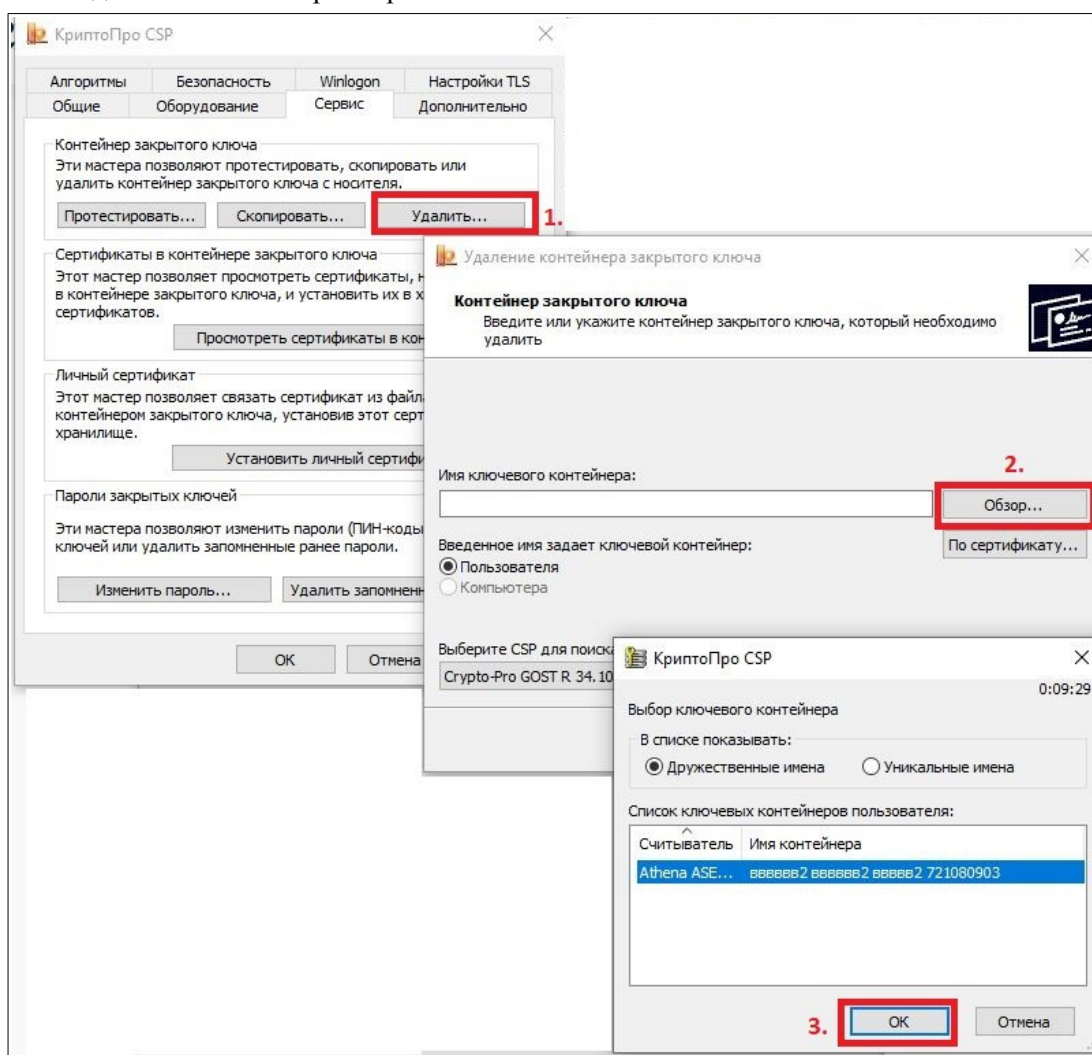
КриптоПро CSP

Алгоритмы | Безопасность | Winlogon | Настройки TLS
Общие | Оборудование | Сервис | Дополнительно

Контейнер закрытого ключа
Эти мастера позволяют протестировать, скопировать или удалить контейнер закрытого ключа с носителя.

Протестировать... | Скопировать... | Удалить... 1.

Сертификаты в контейнере закрытого ключа
Этот мастер позволяет просмотреть сертификаты, н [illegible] в контейнере закрытого ключа, и установить их в х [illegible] сертификатов.

Просмотреть сертификаты в кон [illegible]

Личный сертификат
Этот мастер позволяет связать сертификат из файла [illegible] контейнером закрытого ключа, установив этот серт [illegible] хранилище.

Установить личный сертифи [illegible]

Пароли закрытых ключей
Эти мастера позволяют изменить пароли (ПИН-коды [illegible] ключей или удалить запомненные ранее пароли.

Изменить пароль... | Удалить запомненн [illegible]

ОК | Отмена

Удаление контейнера закрытого ключа

Контейнер закрытого ключа
Введите или укажите контейнер закрытого ключа, который необходимо удалить

2.
Имя ключевого контейнера:
Обзор...

Введенное имя задает ключевой контейнер:
По сертификату...
Пользователя
Компьютера

Выберите CSP для поиска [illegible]
Crypto-Pro GOST R 34.10 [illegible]

КриптоПро CSP
0:09:29
Выбор ключевого контейнера
В списке показывать:
Дружественные имена
Уникальные имена

Список ключевых контейнеров пользователя:

| Считыватель | Имя контейнера |
|---|---|
| Athena ASE... | вввввв2 вввввв2 ввввв2 721080903 |

3. ОК | Отмена